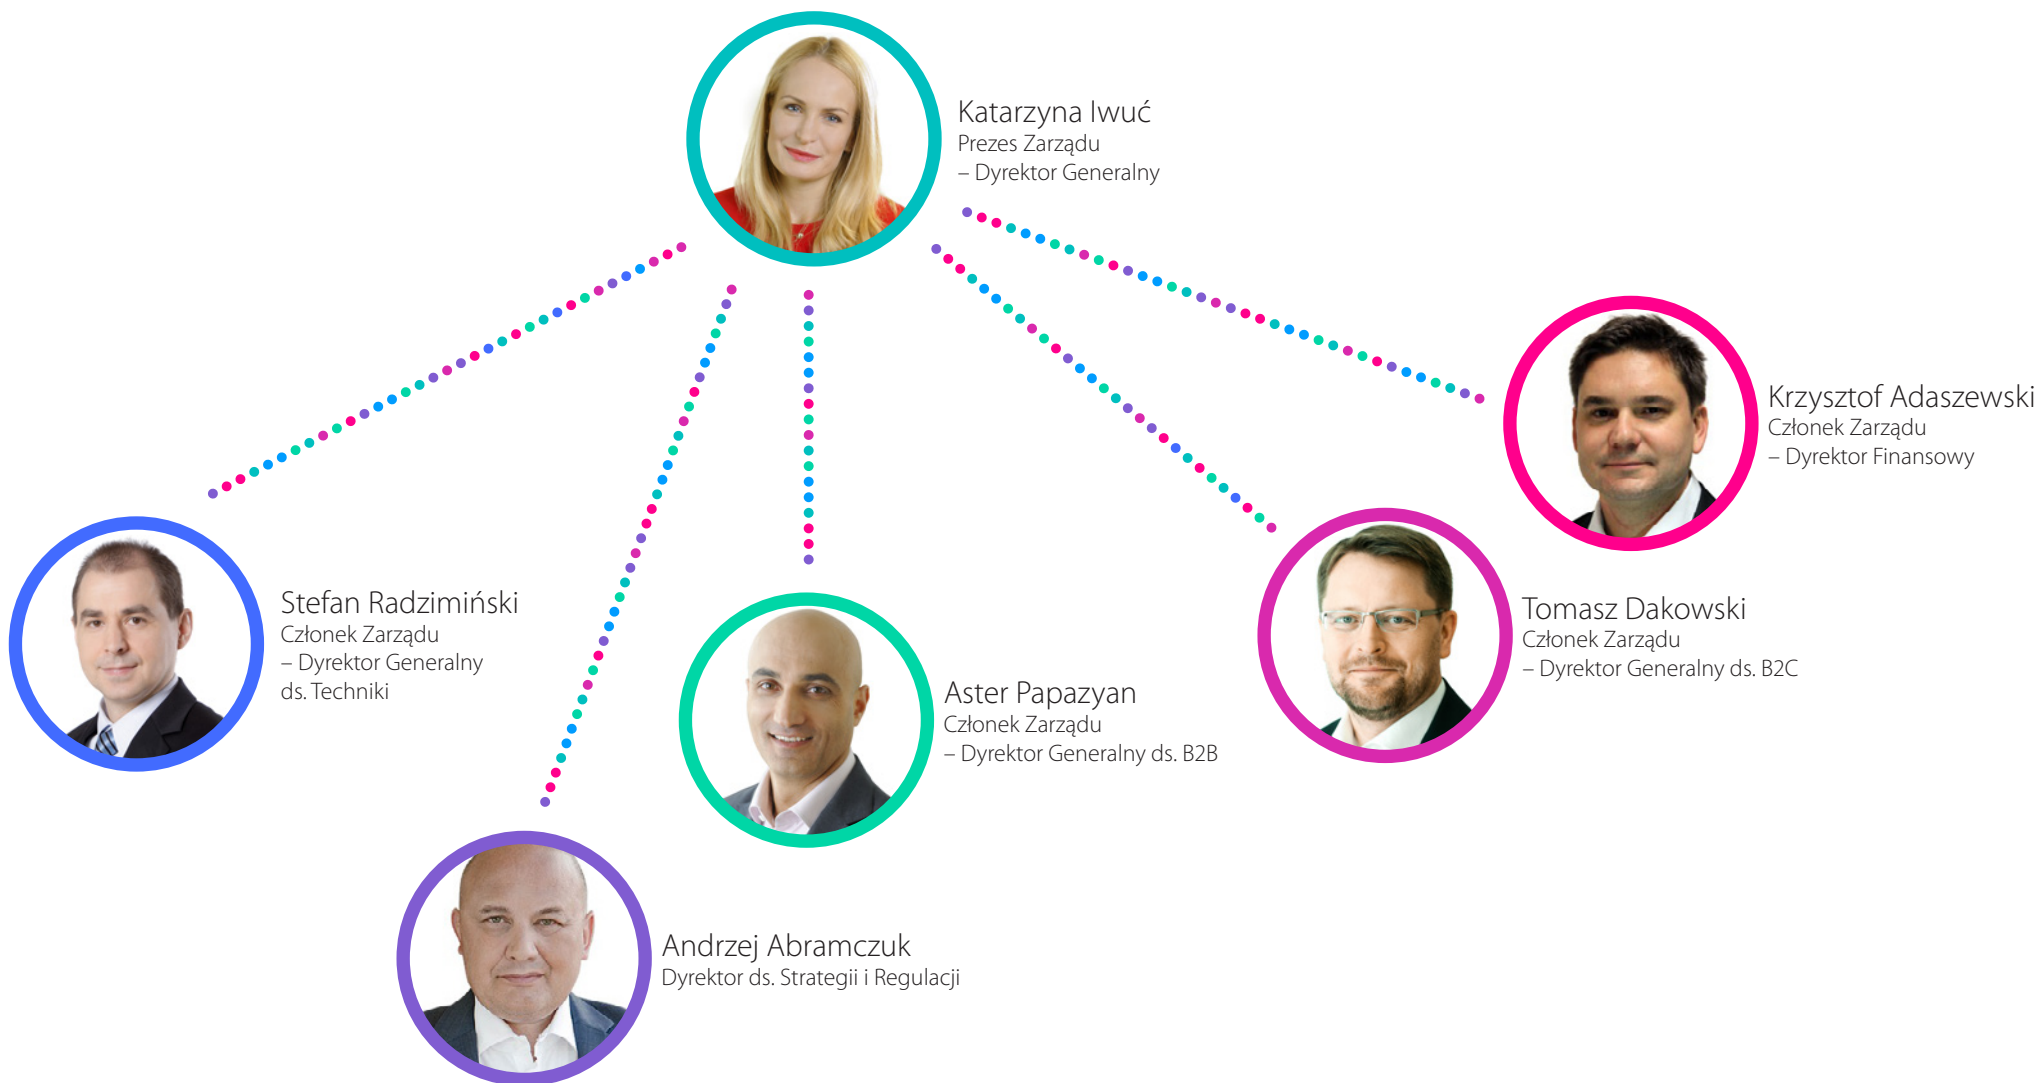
Katarzyna Iwuć
Prezes Zarządu
– Dyrektor Generalny

Krzysztof Adaszewski
Członek Zarządu
– Dyrektor Finansowy

Stefan Radzimiński
Członek Zarządu
– Dyrektor Generalny
ds. Techniki

Aster Papazyan
Członek Zarządu
– Dyrektor Generalny ds. B2B

Tomasz Dakowski
Członek Zarządu
– Dyrektor Generalny ds. B2C

Andrzej Abramczuk
Dyrektor ds. Strategii i Regulacji